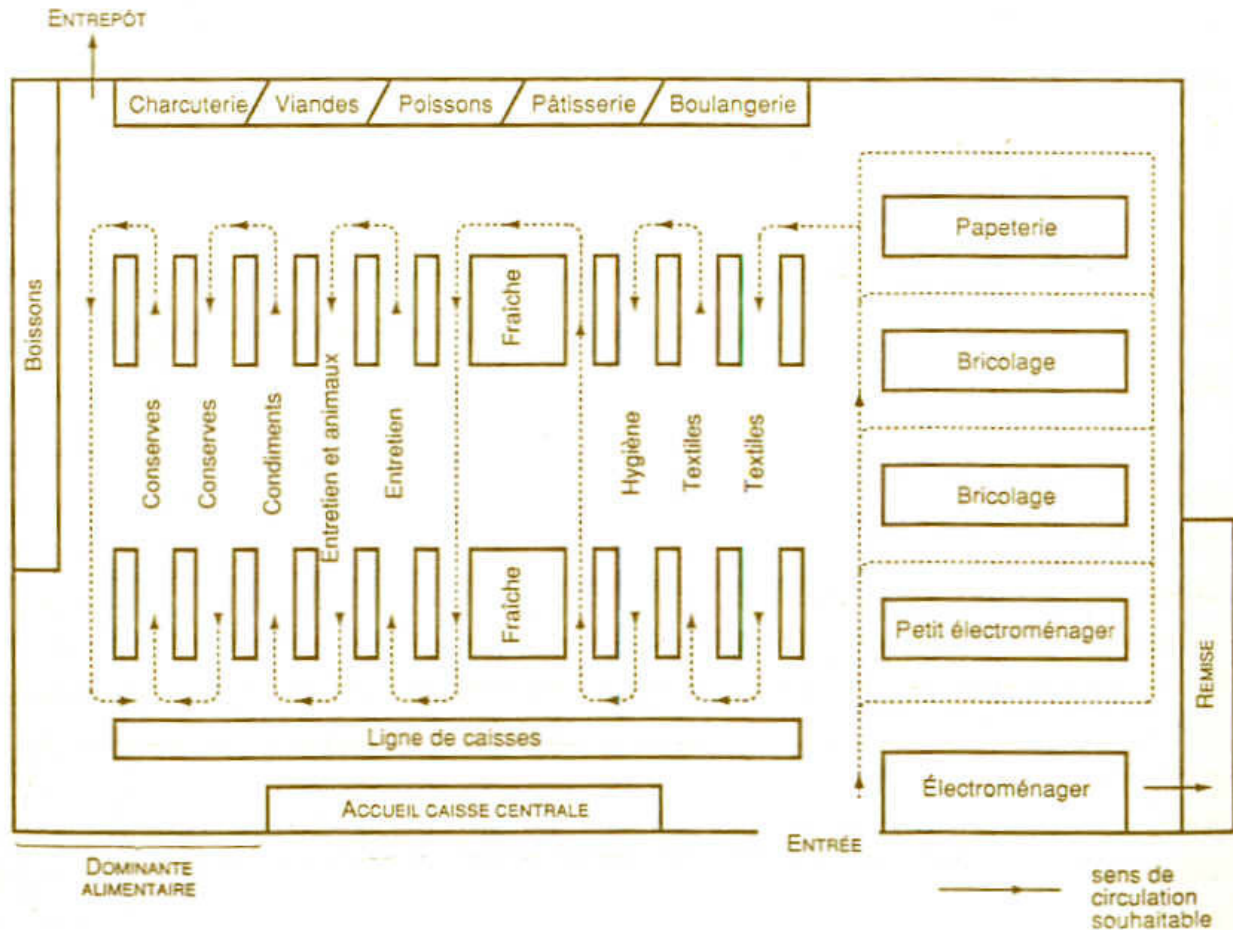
Entrepôt

Charcuterie Viandes Poissons Pâtisserie Boulangerie

Boissons

Conserves
Conserves
Condiments
Entretien et animaux
Entretien
Fraiche
Fraiche
Hygiène
Textiles
Textiles

Papeterie
Bricolage
Bricolage
Petit électroménager

Ligne de caisses

Électroménager

Remise

Accueil caisse centrale

Entrée

Dominante alimentaire

sens de circulation souhaitable